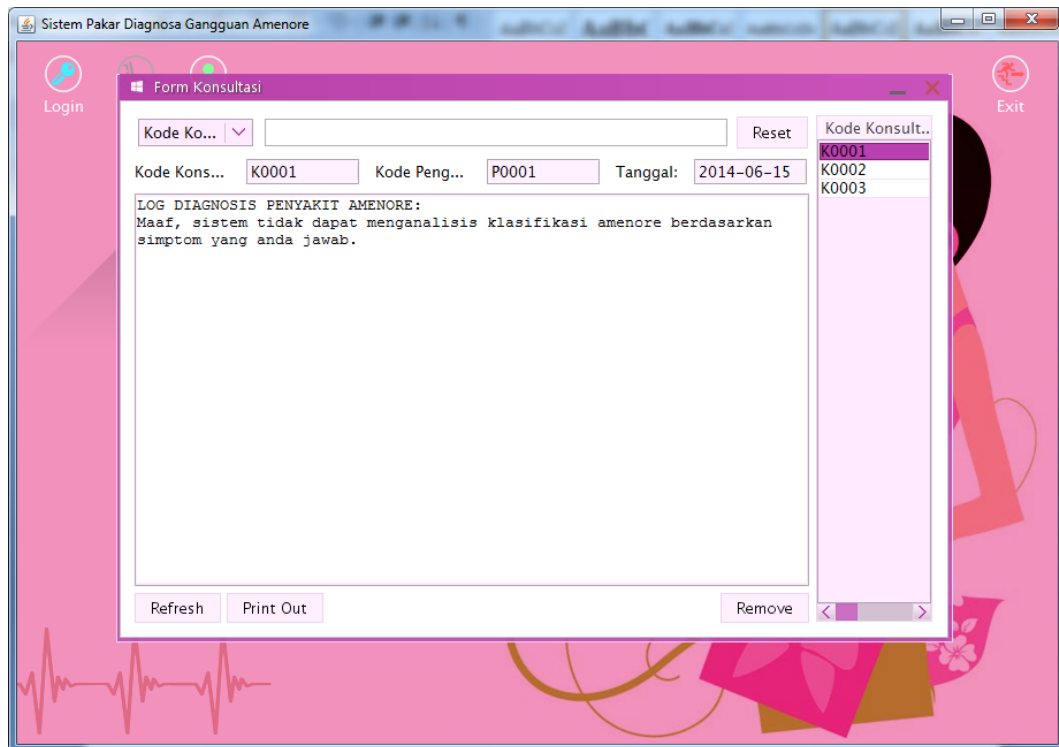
Sistem Pakar Diagnosa Gangguan Amenore

Login

Exit

Form Konsultasi

Kode Ko...

Reset

Kode Konsult..

K0001
K0002
K0003

Kode Kons... K0001 Kode Peng... P0001 Tanggal: 2014-06-15

LOG DIAGNOSIS PENYAKIT AMENORE:
Maaf, sistem tidak dapat menganalisis klasifikasi amenore berdasarkan simptom yang anda jawab.

Refresh Print Out Remove